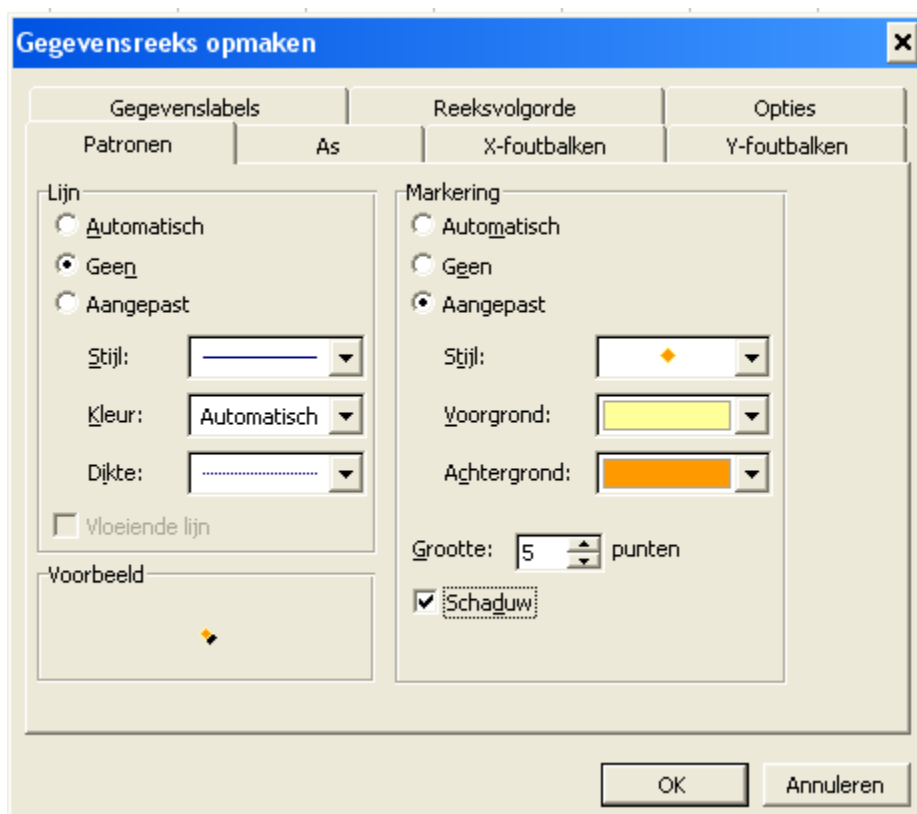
Gegevensreeks opmaken

Gegevenslabels | Reeksvolgorde | Opties
Patronen | As | X-foutbalken | Y-foutbalken

Lijn
Automatisch
Geen
Aangepast
Stijl:
Kleur: Automatisch
Dikte:
Vloeiende lijn

Voorbeeld

Markering
Automatisch
Geen
Aangepast
Stijl:
Voorgrond:
Achtergrond:
Grootte: 5 punten
Schaduw

OK
Annuleren